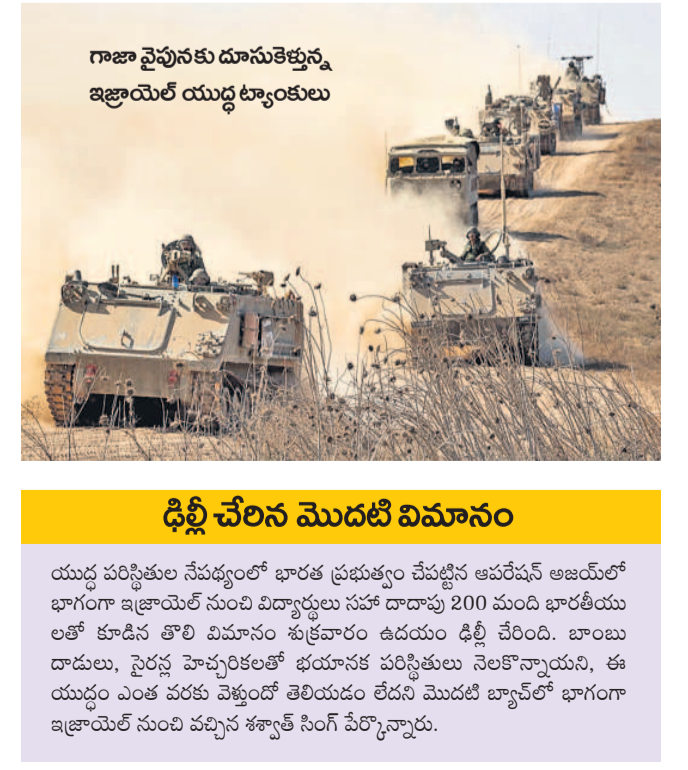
గాజా వైపునకు దూసుకెళ్తున్న ఇజ్రాయెల్ యుద్ధ ట్యాంకులు

ఢిల్లీ చేరిన మొదటి విమానం

యుద్ధ పరిస్థితుల నేపథ్యంలో భారత ప్రభుత్వం చేపట్టిన ఆపరేషన్ అజయ్‌లో భాగంగా ఇజ్రాయెల్ నుంచి విద్యార్థులు సహా దాదాపు 200 మంది భారతీయులతో కూడిన తొలి విమానం శుక్రవారం ఉదయం ఢిల్లీ చేరింది. బాంబు దాడులు, సైరన్ల హెచ్చరికలతో భయానక పరిస్థితులు నెలకొన్నాయని, ఈ యుద్ధం ఎంత వరకు వెళ్తుందో తెలియడం లేదని మొదటి బ్యాచ్‌లో భాగంగా ఇజ్రాయెల్ నుంచి వచ్చిన శశ్వాత్ సింగ్ పేర్కొన్నారు.